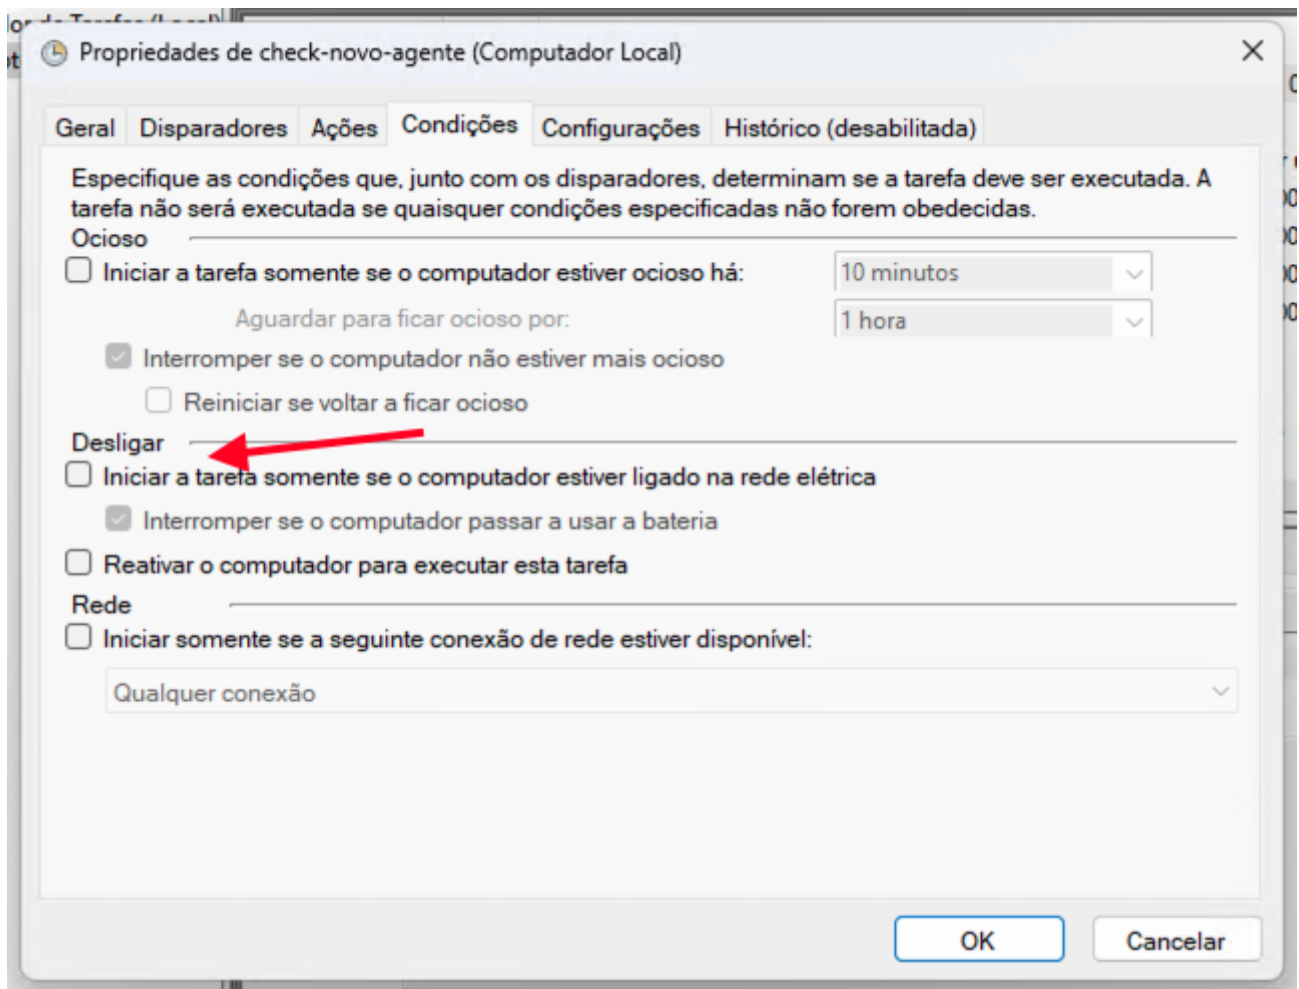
Propriedades de check-novo-agente (Computador Local)

Geral | Disparadores | Ações | Condições | Configurações | Histórico (desabilitada)

Especifique as condições que, junto com os disparadores, determinam se a tarefa deve ser executada. A tarefa não será executada se quaisquer condições especificadas não forem obedecidas.

Ocioso

Iniciar a tarefa somente se o computador estiver ocioso há: 10 minutos

Aguardar para ficar ocioso por: 1 hora

Interromper se o computador não estiver mais ocioso

Reiniciar se voltar a ficar ocioso

Desligar

Iniciar a tarefa somente se o computador estiver ligado na rede elétrica

Interromper se o computador passar a usar a bateria

Reativar o computador para executar esta tarefa

Rede

Iniciar somente se a seguinte conexão de rede estiver disponível:

Qualquer conexão

OK | Cancelar